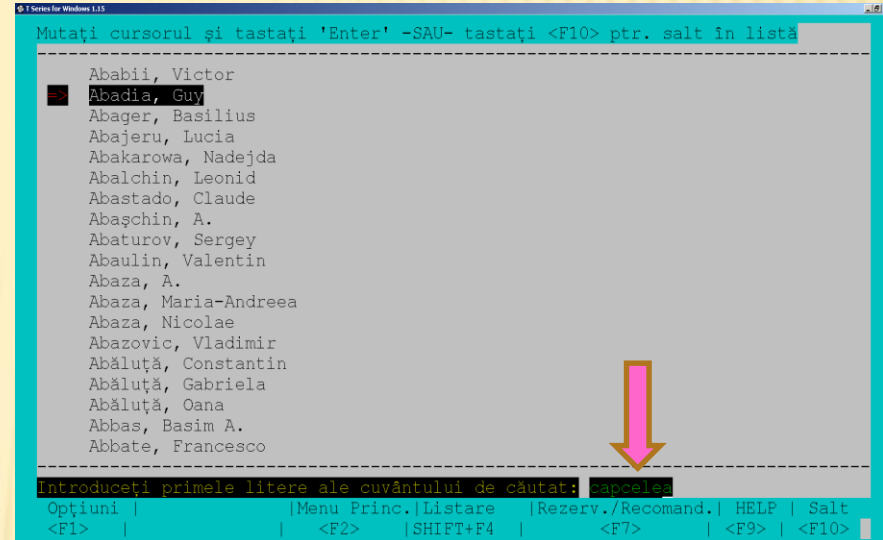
T Series for Windows 1.15

Mutaţi cursorul şi tastaţi 'Enter' -SAU- tastaţi <F10> ptr. salt în listă

Ababii, Victor
=> Abadia, Guy
Abager, Basilius
Abajeru, Lucia
Abakarowa, Nadejda
Abalchin, Leonid
Abastado, Claude
Abaşchin, A.
Abaturov, Sergey
Abaulin, Valentin
Abaza, A.
Abaza, Maria-Andreea
Abaza, Nicolae
Abazovic, Vladimir
Abăluţă, Constantin
Abăluţă, Gabriela
Abăluţă, Oana
Abbas, Basim A.
Abbate, Francesco

Introduceţi primele litere ale cuvântului de căutat: capcelea

| Opţiuni | | Menu Princ. | Listare | Rezerv./Recomand. | HELP | Salt |
|---|---|---|---|---|---|---|
| <F1> | | <F2> | SHIFT+F4 | <F7> | <F9> | <F10> |